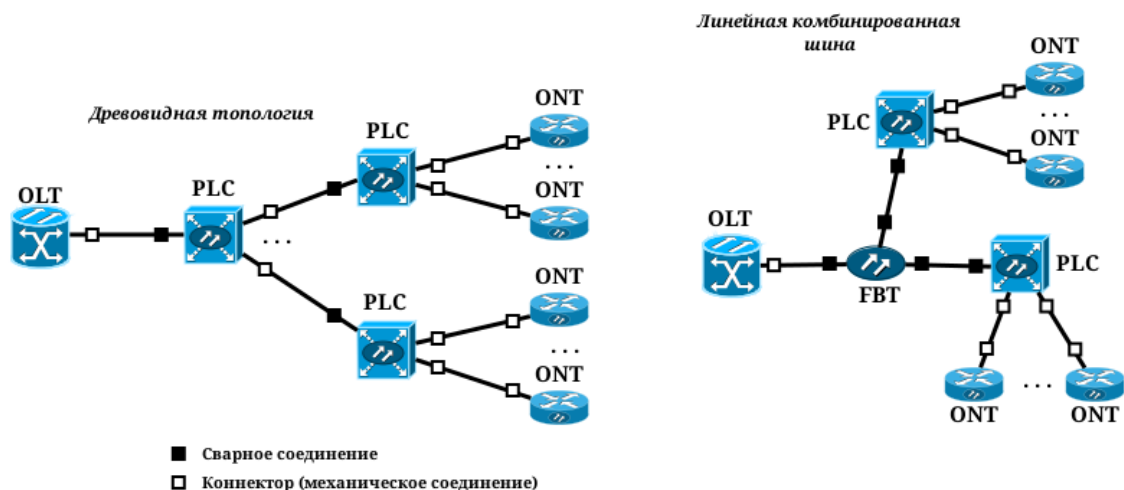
Линейная комбинированная шина

Древовидная топология

ONT
. . .
ONT

PLC

ONT
. . .
ONT

OLT

PLC

. . .

OLT

FBT

PLC

PLC

ONT
. . .
ONT

ONT . . . ONT

■ Сварное соединение

□ Коннектор (механическое соединение)